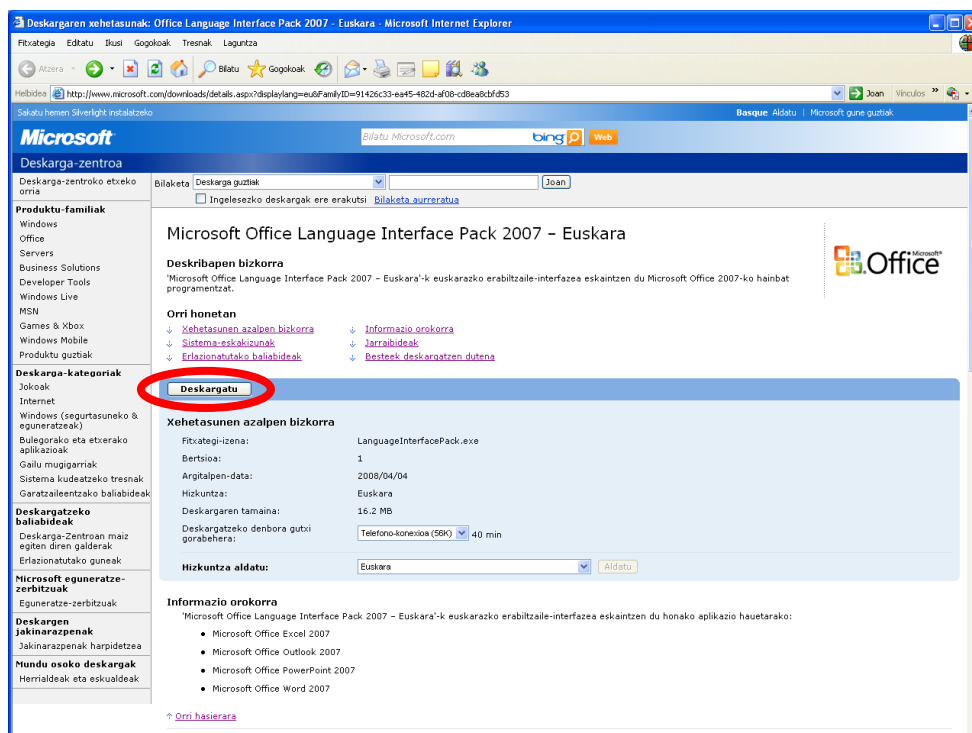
Deskargaren xehetasunak: Office Language Interface Pack 2007 - Euskara - Microsoft Internet Explorer

Fitxategia Editatu Ikusi Gogokoak Tresnak Laguntza

Atzera Bilatu Gogokoak

Helbidea http://www.microsoft.com/downloads/details.aspx?displaylang=eu&FamilyID=91426c33-ea45-482d-af08-cd8ea8cbfd53 Joan Vínculos

Sakatu hemen Silverlight instalatzeko

Basque Aldatu | Microsoft gune guztiak

Microsoft

Bilatu Microsoft.com bing Web

Deskarga-zentroa

Deskarga-zentroko etxeko orria

Produktu-familiak
Windows
Office
Servers
Business Solutions
Developer Tools
Windows Live
MSN
Games & Xbox
Windows Mobile
Produktu guztiak

Deskarga-kategoriak
Jokoak
Internet
Windows (segurtasuneko & eguneratzeak)
Bulegorako eta etxerako aplikazioak
Gailu mugigarriak
Sistema kudeatzeko tresnak
Garatzaileentzako baliabideak

Deskargatzeko baliabideak
Deskarga-Zentroan maiz egiten diren galderak
Erlazionatutako guneak

Microsoft eguneratze-zerbitzuak
Eguneratze-zerbitzuak

Deskargen jakinarazpenak
Jakinarazpenak harpidetzea

Mundu osoko deskargak
Herrialdeak eta eskualdeak

Bilaketa Deskarga guztiak Joan
Ingelesezko deskargak ere erakutsi Bilaketa aurreratua

Microsoft Office Language Interface Pack 2007 – Euskara

Microsoft Office

Deskribapen bizkorra
'Microsoft Office Language Interface Pack 2007 – Euskara'-k euskarazko erabiltzaile-interfazea eskaintzen du Microsoft Office 2007-ko hainbat programentzat.

Orri honetan
Xehetasunen azalpen bizkorra
Sistema-eskakizunak
Erlazionatutako baliabideak
Informazio orokorra
Jarraibideak
Besteek deskargatzen dutena

Deskargatu

Xehetasunen azalpen bizkorra
| Fitxategi-izena: | LanguageInterfacePack.exe |
|---|---|
| Bertsioa: | 1 |
| Argitalpen-data: | 2008/04/04 |
| Hizkuntza: | Euskara |
| Deskargaren tamaina: | 16.2 MB |
| Deskargatzeko denbora gutxi gorabehera: | Telefono-konexioa (56K) 40 min |

Hizkuntza aldatu: Euskara Aldatu

Informazio orokorra
'Microsoft Office Language Interface Pack 2007 – Euskara'-k euskarazko erabiltzaile-interfazea eskaintzen du honako aplikazio hauetarako:
- Microsoft Office Excel 2007
- Microsoft Office Outlook 2007
- Microsoft Office PowerPoint 2007
- Microsoft Office Word 2007

Orri hasierara